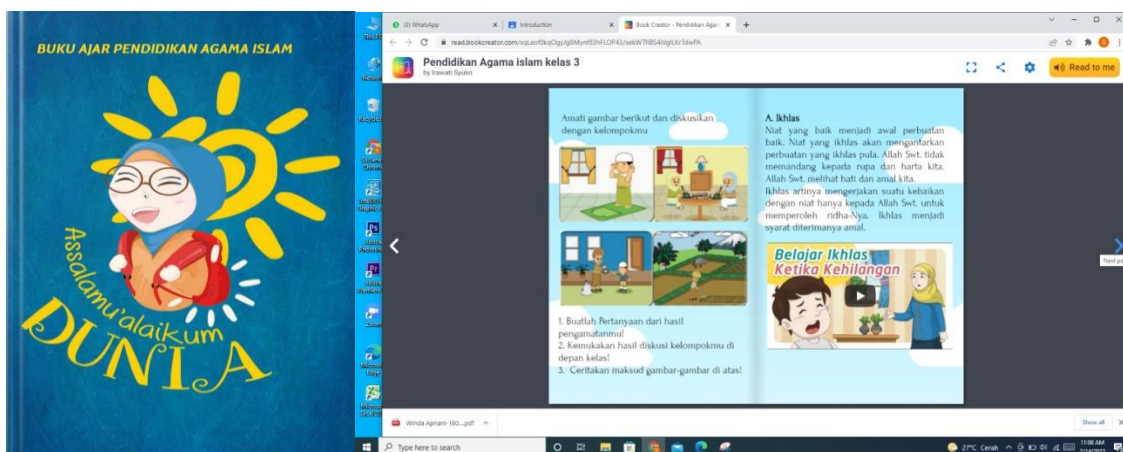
BUKU AJAR PENDIDIKAN AGAMA ISLAM

Assalamu'alaikum

DUNIA

(2) WhatsApp

Introduction

Book Creator - Pendidikan Agam

read.bookcreator.com/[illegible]

Pendidikan Agama islam kelas 3

by Irawati Syukri

Read to me

Amati gambar berikut dan diskusikan dengan kelompokmu

1. Buatlah Pertanyaan dari hasil pengamatanmu!
2. Kemukakan hasil diskusi kelompokmu di depan kelas!
3. Ceritakan maksud gambar-gambar di atas!

A. Ikhlas

Niat yang baik menjadi awal perbuatan baik. Niat yang ikhlas akan mengantarkan perbuatan yang ikhlas pula. Allah Swt. tidak memandang kepada rupa dan harta kita. Allah Swt. melihat hati dan amal kita.

Ikhlas artinya mengerjakan suatu kebaikan dengan niat hanya kepada Allah Swt. untuk memperoleh ridha-Nya. Ikhlas menjadi syarat diterimanya amal.

Belajar Ikhlas Ketika Kehilangan

Next pa

Winda Apriani-160....pdf

Show all

Type here to search

27°C Cerah

11:08 AM